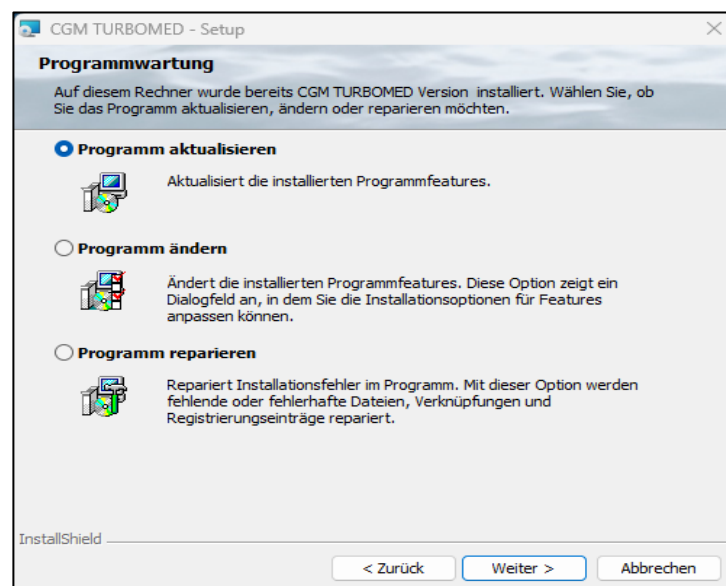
CGM TURBOMED - Setup

Programmwartung

Auf diesem Rechner wurde bereits CGM TURBOMED Version installiert. Wählen Sie, ob Sie das Programm aktualisieren, ändern oder reparieren möchten.

Programm aktualisieren

Aktualisiert die installierten Programmfeatures.

Programm ändern

Ändert die installierten Programmfeatures. Diese Option zeigt ein Dialogfeld an, in dem Sie die Installationsoptionen für Features anpassen können.

Programm reparieren

Repariert Installationsfehler im Programm. Mit dieser Option werden fehlende oder fehlerhafte Dateien, Verknüpfungen und Registrierungseinträge repariert.

InstallShield

< Zurück

Weiter >

Abbrechen